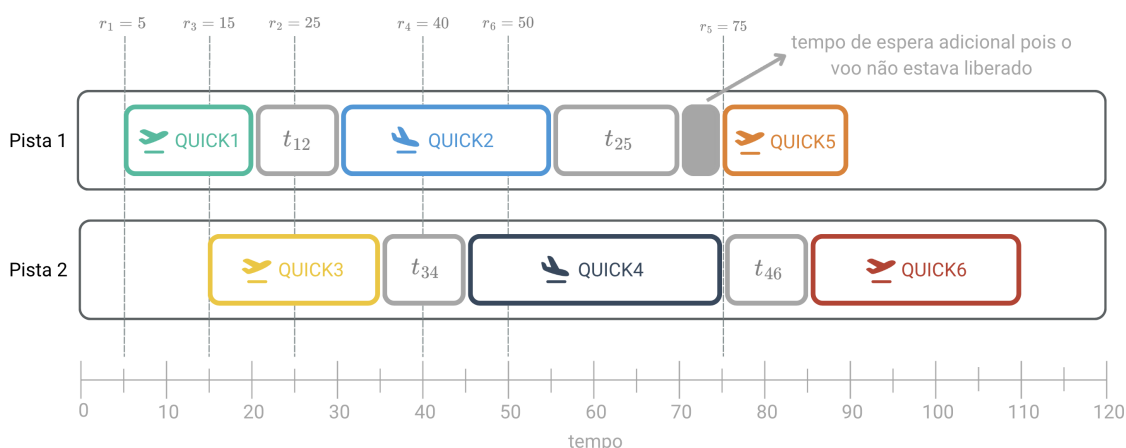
$r_1 = 5$ $r_3 = 15$ $r_2 = 25$ $r_4 = 40$ $r_6 = 50$ $r_5 = 75$

tempo de espera adicional pois o voo não estava liberado

Pista 1 QUICK1 $t_{12}$ QUICK2 $t_{25}$ QUICK5

Pista 2 QUICK3 $t_{34}$ QUICK4 $t_{46}$ QUICK6

0 10 20 30 40 50 60 70 80 90 100 110 120

tempo